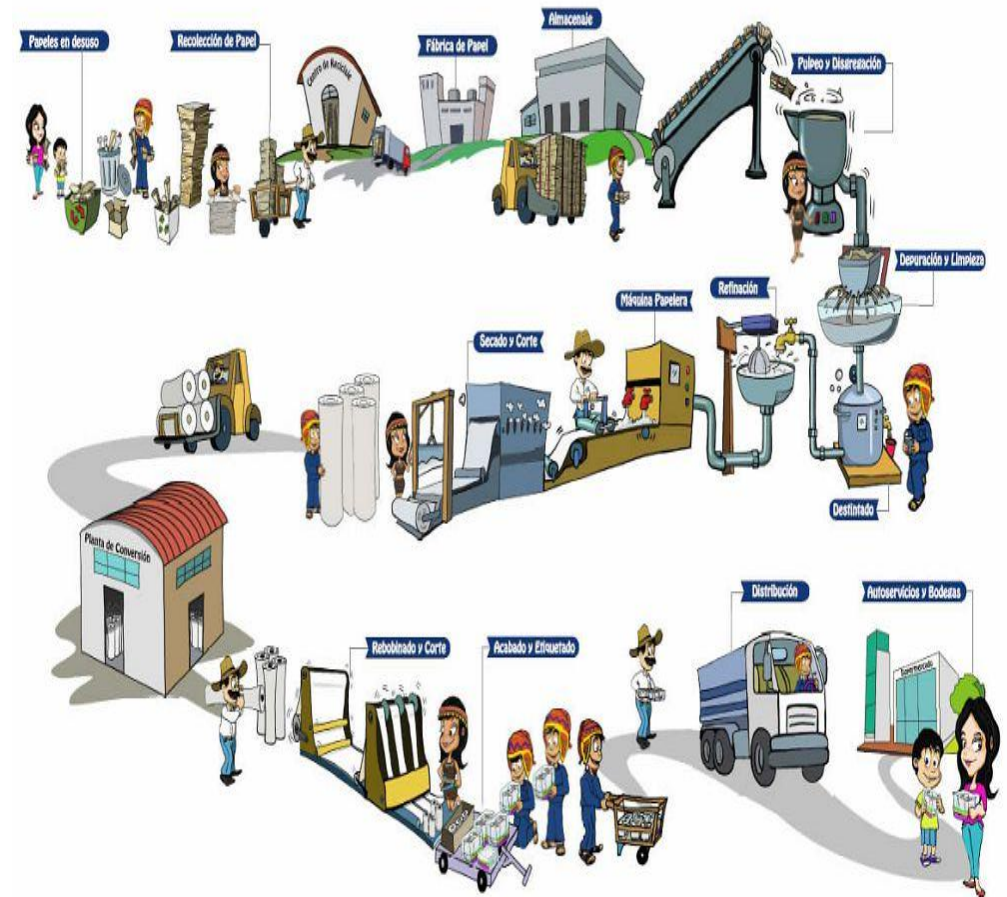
Papeles en desuso

Recolección de Papel

Centro de Reciclaje

Fábrica de Papel

Almacenaje

Pulpeo y Disgregación

Depuración y Limpieza

Refinación

Máquina Papelera

Secado y Corte

Destintado

Planta de Conversión

Rebobinado y Corte

Acabado y Etiquetado

Distribución

Autoservicios y Bodegas

Supermercado